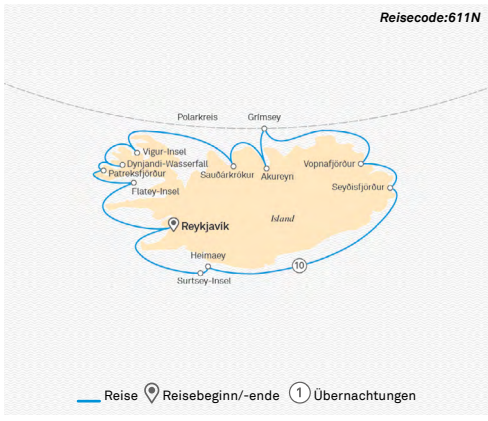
Reisecode:611N

Polarkreis
Grímsey
Vigur-Insel
Dynjandi-Wasserfall
Patreksfjörður
Sauðárkrókur
Akureyri
Vopnafjörður
Seyðisfjörður
Flatey-Insel
Reykjavík
Island
Heimaey
10
Surtsey-Insel

Reise Reisebeginn/-ende 1 Übernachtungen